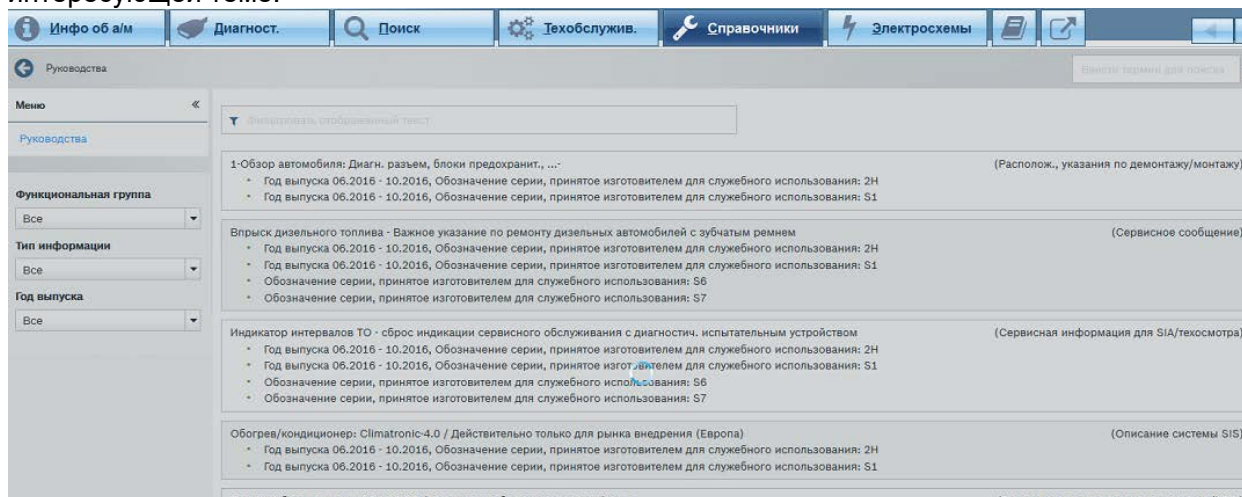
интересующей теме.

Инфо об а/м Диагност. Поиск Техобслужив. Справочники Электросхемы

Руководства

Введите термин для поиска

Меню «

Руководства

Функциональная группа
Все

Тип информации
Все

Год выпуска
Все

Фильтровать отображенный текст

1-Обзор автомобиля: Диагн. разъем, блоки предохранит., ...- (Располож., указания по демонтажу/монтажу)
• Год выпуска 06.2016 - 10.2016, Обозначение серии, принятое изготовителем для служебного использования: 2H
• Год выпуска 06.2016 - 10.2016, Обозначение серии, принятое изготовителем для служебного использования: S1

Впрыск дизельного топлива - Важное указание по ремонту дизельных автомобилей с зубчатым ремнем (Сервисное сообщение)
• Год выпуска 06.2016 - 10.2016, Обозначение серии, принятое изготовителем для служебного использования: 2H
• Год выпуска 06.2016 - 10.2016, Обозначение серии, принятое изготовителем для служебного использования: S1
• Обозначение серии, принятое изготовителем для служебного использования: S6
• Обозначение серии, принятое изготовителем для служебного использования: S7

Индикатор интервалов ТО - сброс индикации сервисного обслуживания с диагностич. испытательным устройством (Сервисная информация для SIA/техосмотра)
• Год выпуска 06.2016 - 10.2016, Обозначение серии, принятое изготовителем для служебного использования: 2H
• Год выпуска 06.2016 - 10.2016, Обозначение серии, принятое изготовителем для служебного использования: S1
• Обозначение серии, принятое изготовителем для служебного использования: S6
• Обозначение серии, принятое изготовителем для служебного использования: S7

Обогрев/кондиционер: Climatronic-4.0 / Действительно только для рынка внедрения (Европа) (Описание системы SIS)
• Год выпуска 06.2016 - 10.2016, Обозначение серии, принятое изготовителем для служебного использования: 2H
• Год выпуска 06.2016 - 10.2016, Обозначение серии, принятое изготовителем для служебного использования: S1